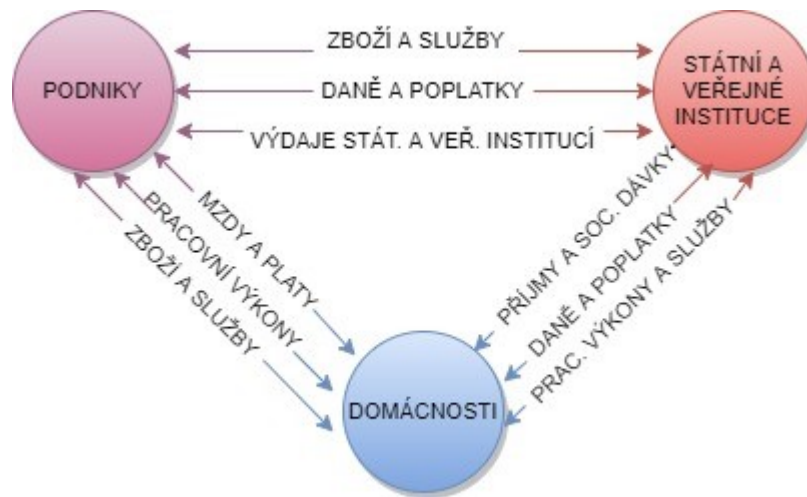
PODNIKY

ZBOŽÍ A SLUŽBY

DANĚ A POPLATKY

VÝDAJE STÁT. A VEŘ. INSTITUCÍ

STÁTNÍ A VEŘEJNÉ INSTITUCE

MZDY A PLATY

PRACOVNÍ VÝKONY

ZBOŽÍ A SLUŽBY

PŘÍJMY A SOC. DÁVKY

DANĚ A POPLATKY

PRAC. VÝKONY A SLUŽBY

DOMÁCNOSTI